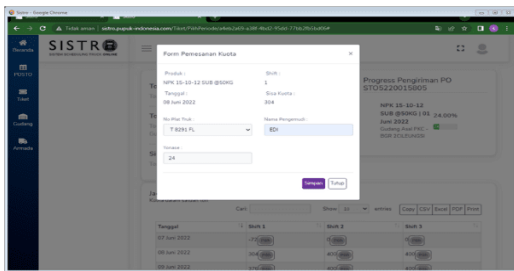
Sistro - Google Chrome

Tidak aman | sistro.pupuk-indonesia.com/Tiket/PilihPeriode/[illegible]

SISTRO

Beranda
PO/STO
Tiket
Gudang
Armada

Form Pemesanan Kuota

Produk :
NPK 15-10-12 SUB @50KG

Shift :
1

Tanggal :
08 Juni 2022

Sisa Kuota :
304

No Plat Truk :
T 8291 FL

Nama Pengemudi :
EDI

Tonase
24

Simpan
Tutup

Progress Pengiriman PO
STO5220015805

NPK 15-10-12 SUB @50KG | 01 24.00%
Juni 2022
Gudang Awal PKC - BGR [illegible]

Cari:
Show 10 entries
Copy CSV Excel PDF Print

| Tanggal | Shift 1 | Shift 2 | Shift 3 |
|---|---|---|---|
| 07 Juni 2022 | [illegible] | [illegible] | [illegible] |
| 08 Juni 2022 | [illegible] | 400 | 400 |
| 09 Juni 2022 | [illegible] | 400 | 400 |